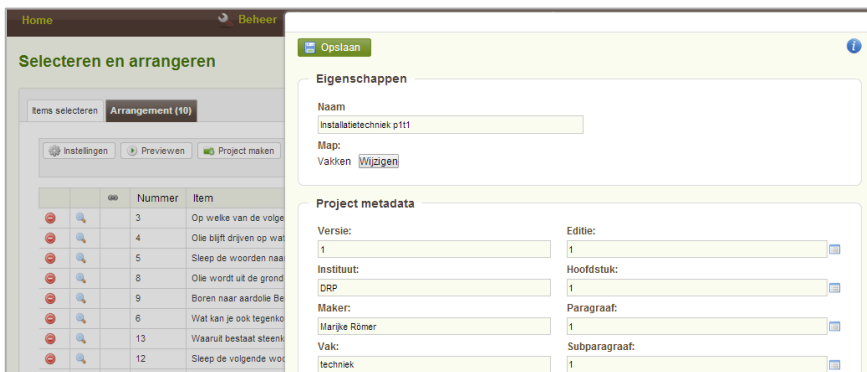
Home

Beheer

Selecteren en arrangeren

Items selecteren | Arrangement (10)

Instellingen | Previewen | Project maken

| | | | Nummer | Item |
|---|---|---|---|---|
| | | | 3 | Op welke van de volge |
| | | | 4 | Olie blijft drijven op wat |
| | | | 5 | Sleep de woorden naar |
| | | | 8 | Olie wordt uit de grond |
| | | | 9 | Boren naar aardolie Be |
| | | | 6 | Wat kan je ook tegenko |
| | | | 13 | Waaruit bestaat steenk |
| | | | 12 | Sleep de volgende woo |

Opslaan

Eigenschappen

Naam
Installatietechniek p1t1

Map:
Vakken Wijzigen

Project metadata

Versie:
1

Editie:
1

Instituut:
DRP

Hoofdstuk:
1

Maker:
Marijke Römer

Paragraaf:
1

Vak:
techniek

Subparagraaf:
1